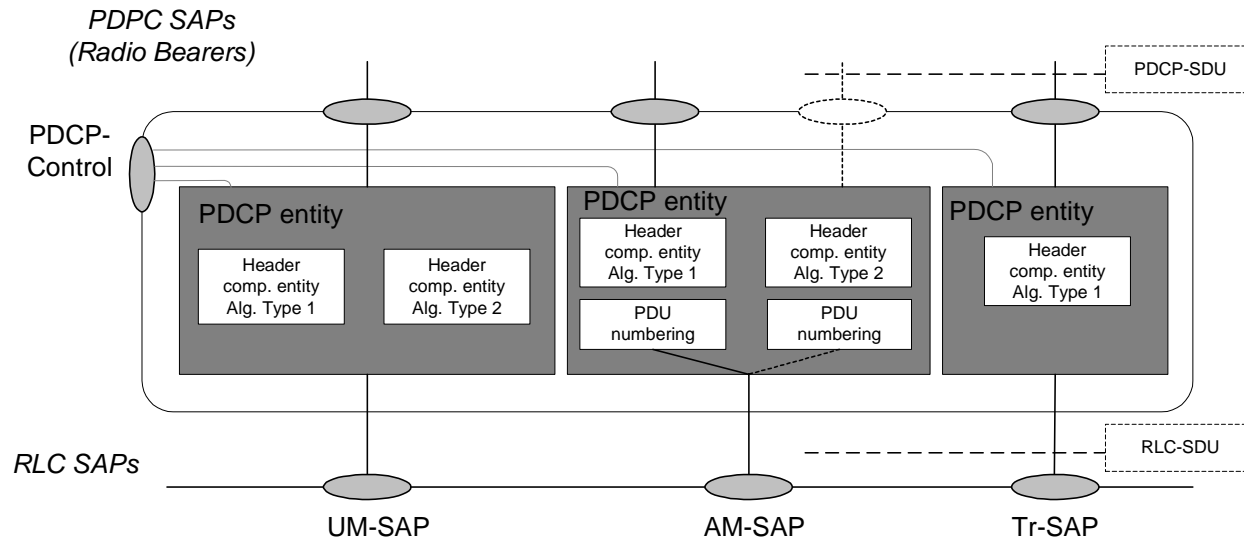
PDPC SAPs
(Radio Bearers)

PDCP-SDU

PDCP-Control

PDCP entity

Header comp. entity Alg. Type 1

Header comp. entity Alg. Type 2

PDCP entity

Header comp. entity Alg. Type 1

Header comp. entity Alg. Type 2

PDU numbering

PDU numbering

PDCP entity

Header comp. entity Alg. Type 1

RLC-SDU

RLC SAPs

UM-SAP

AM-SAP

Tr-SAP